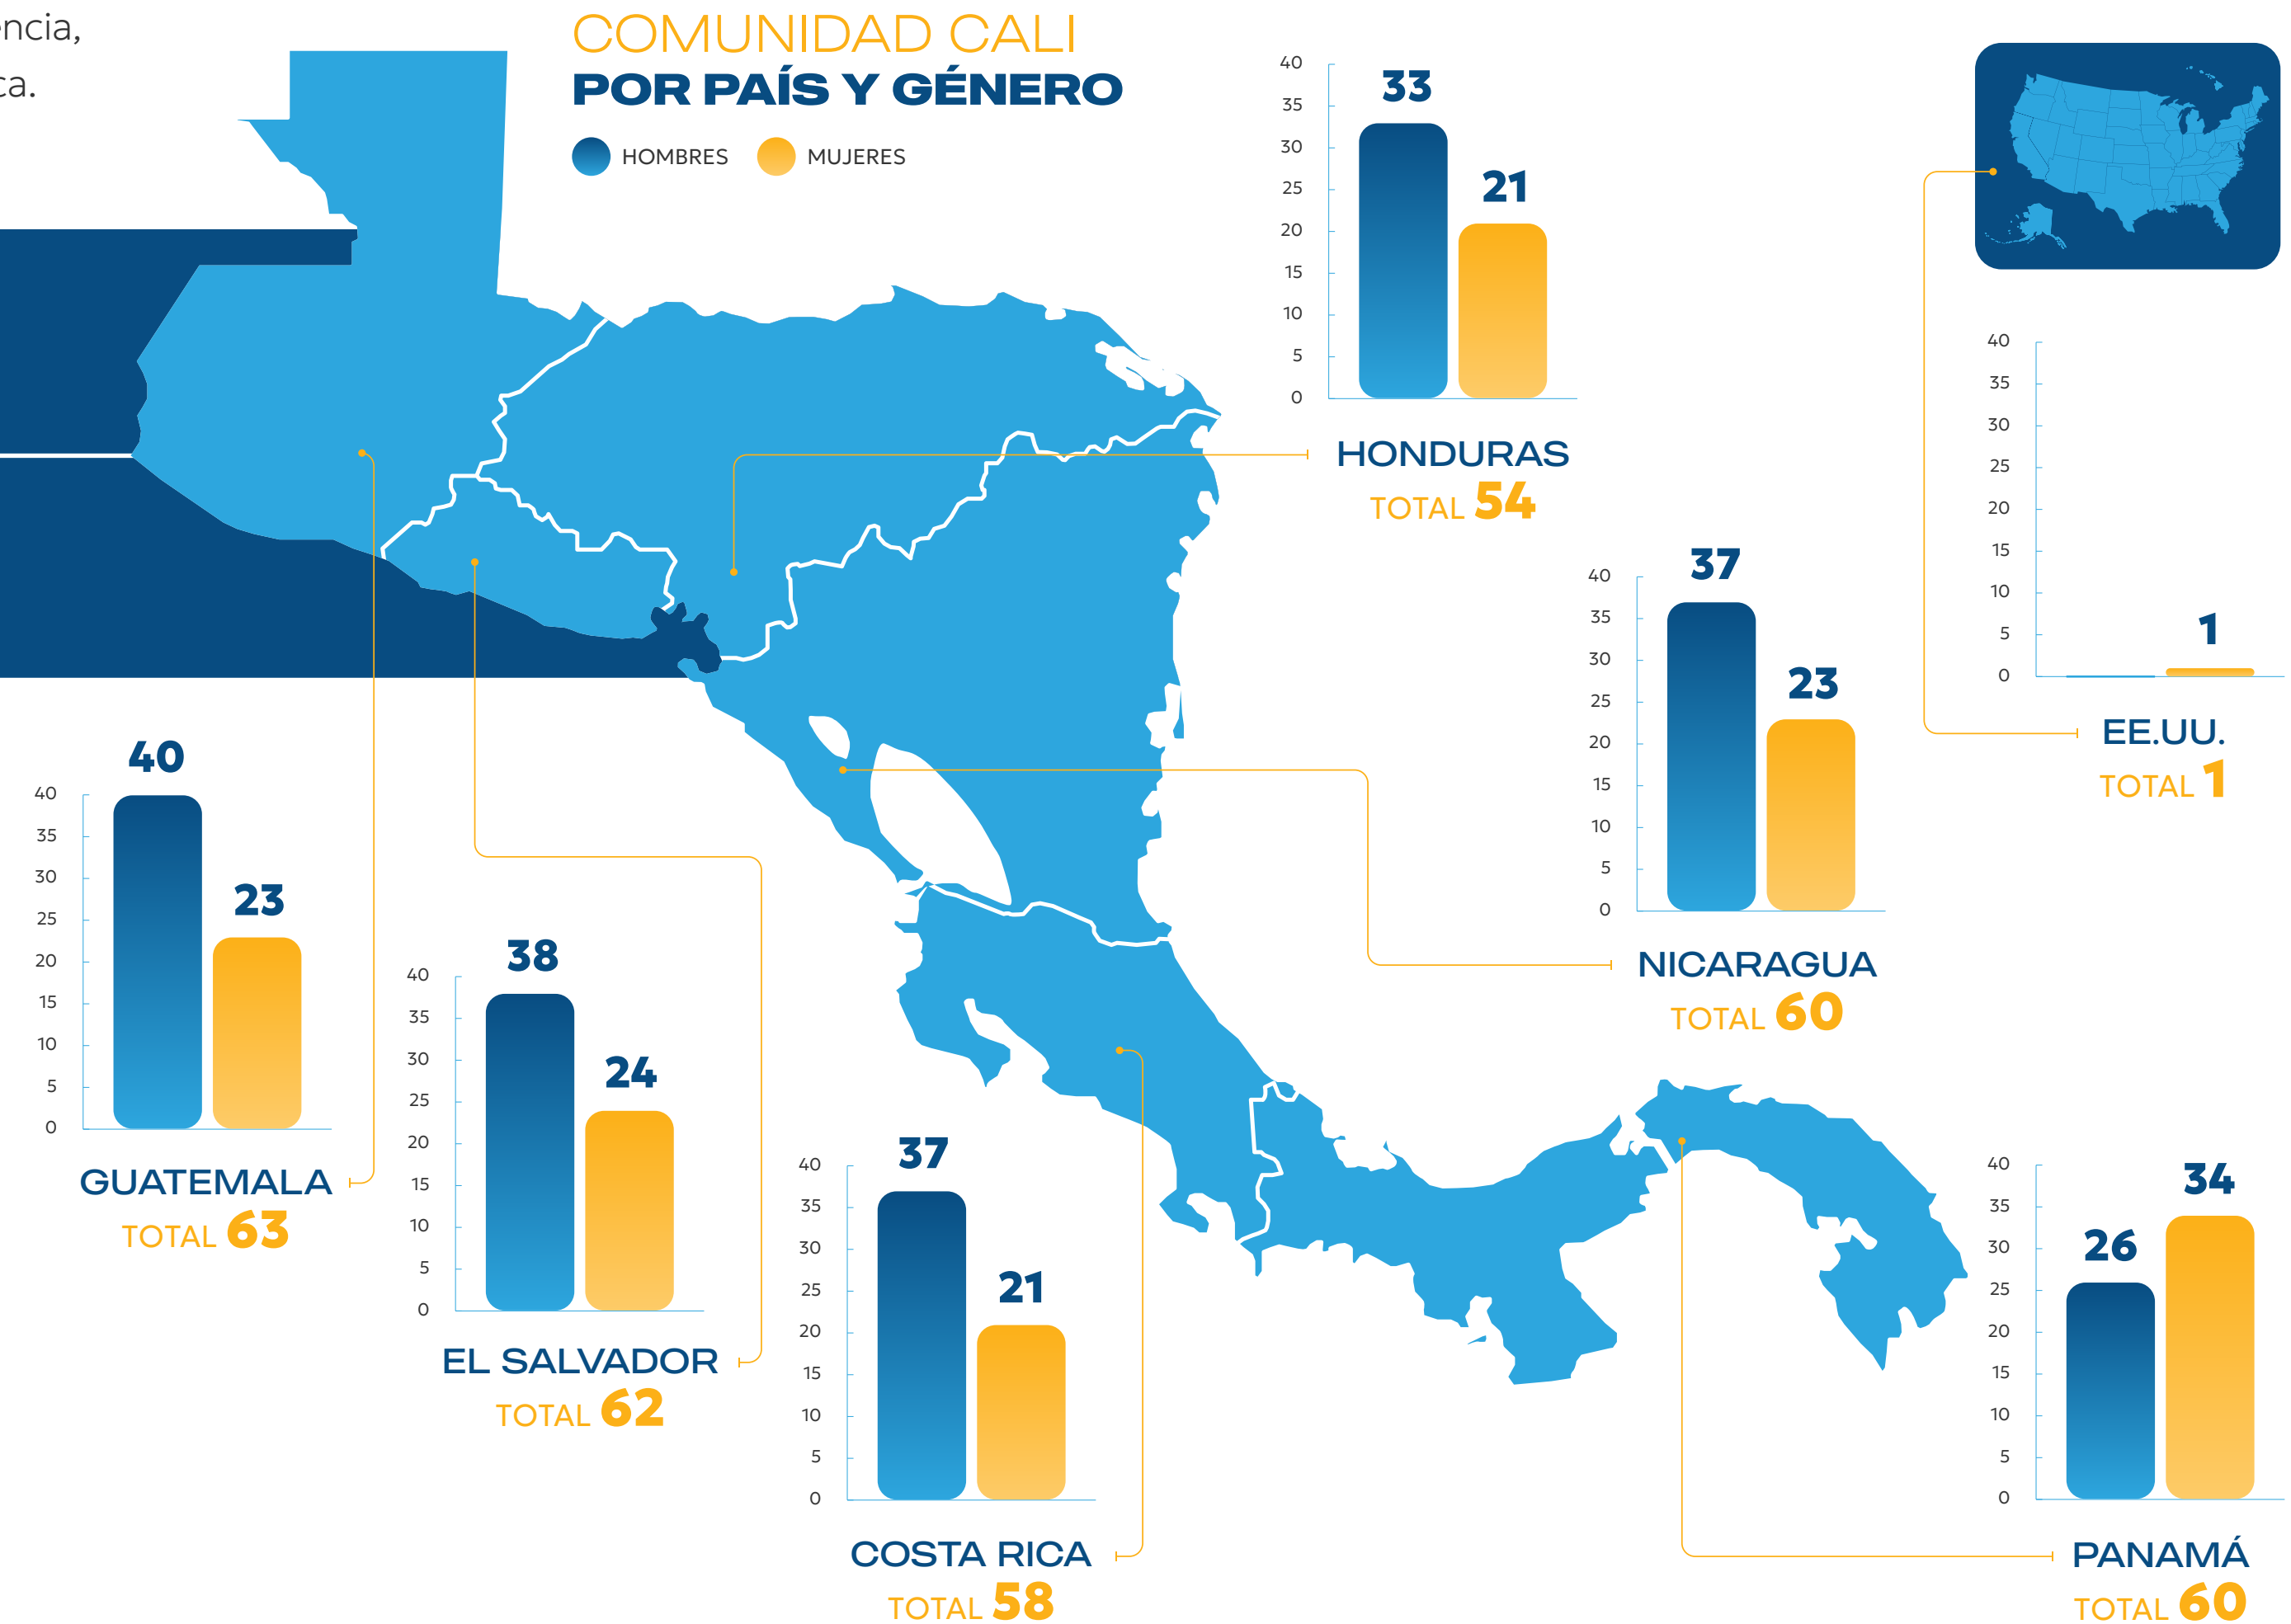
ncia,
ca.

COMUNIDAD CALI
POR PAÍS Y GÉNERO

HOMBRES MUJERES

40 35 30 25 20 15 10 5 0
33
21
HONDURAS
TOTAL 54

40 35 30 25 20 15 10 5 0
1
EE.UU.
TOTAL 1

40 35 30 25 20 15 10 5 0
37
23
NICARAGUA
TOTAL 60

40 35 30 25 20 15 10 5 0
40
23
GUATEMALA
TOTAL 63

40 35 30 25 20 15 10 5 0
38
24
EL SALVADOR
TOTAL 62

40 35 30 25 20 15 10 5 0
37
21
COSTA RICA
TOTAL 58

40 35 30 25 20 15 10 5 0
26
34
PANAMÁ
TOTAL 60